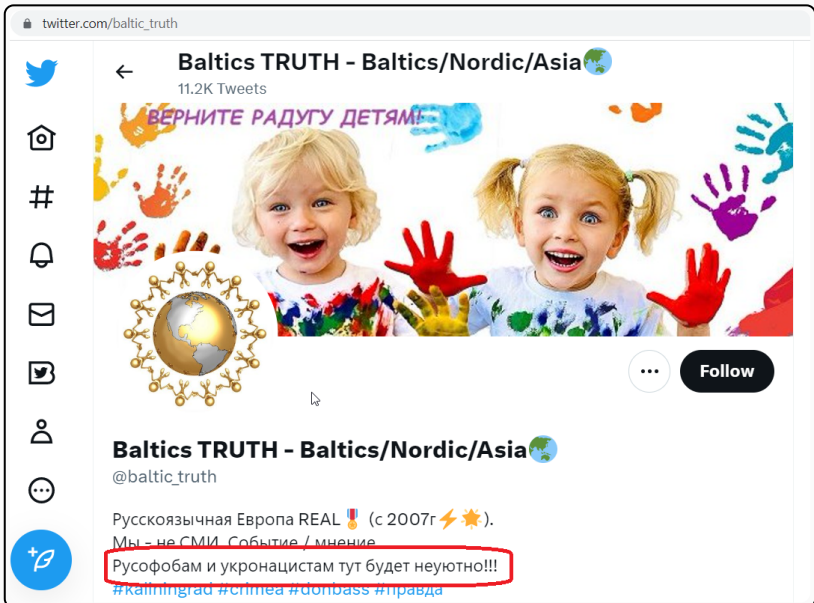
twitter.com/baltic_truth

Baltics TRUTH - Baltics/Nordic/Asia🌏
11.2K Tweets

ВЕРНИТЕ РАДУГУ ДЕТЯМ!

Follow

Baltics TRUTH - Baltics/Nordic/Asia🌏
@baltic_truth

Русскоязычная Европа REAL🎖 (с 2007г⚡🌟).
Мы - не СМИ. Событие / мнение.
Русофобам и укронацистам тут будет неуютно!!!
#kaliningrad #crimea #donbass #правда